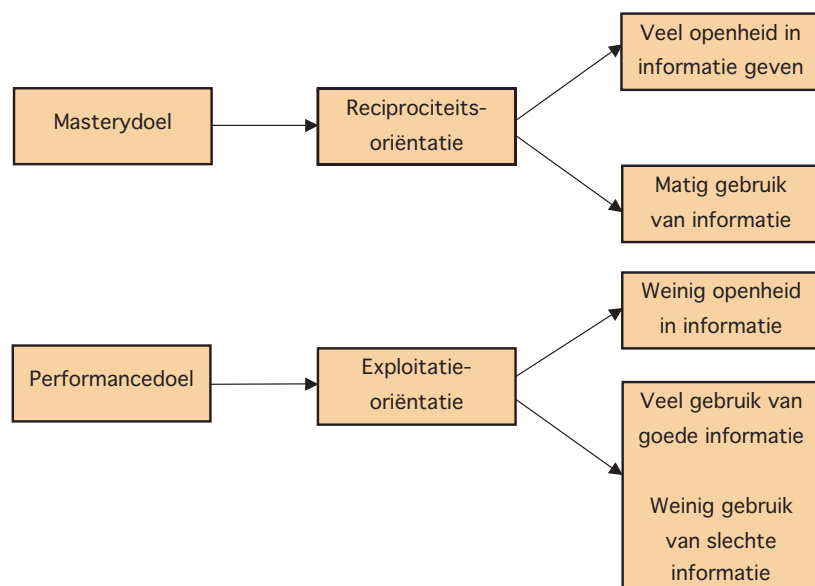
Masterydoel

Reciprociteitsoriëntatie

Veel openheid in informatie geven

Matig gebruik van informatie

Performancedoel

Exploitatieoriëntatie

Weinig openheid in informatie

Veel gebruik van goede informatie

Weinig gebruik van slechte informatie